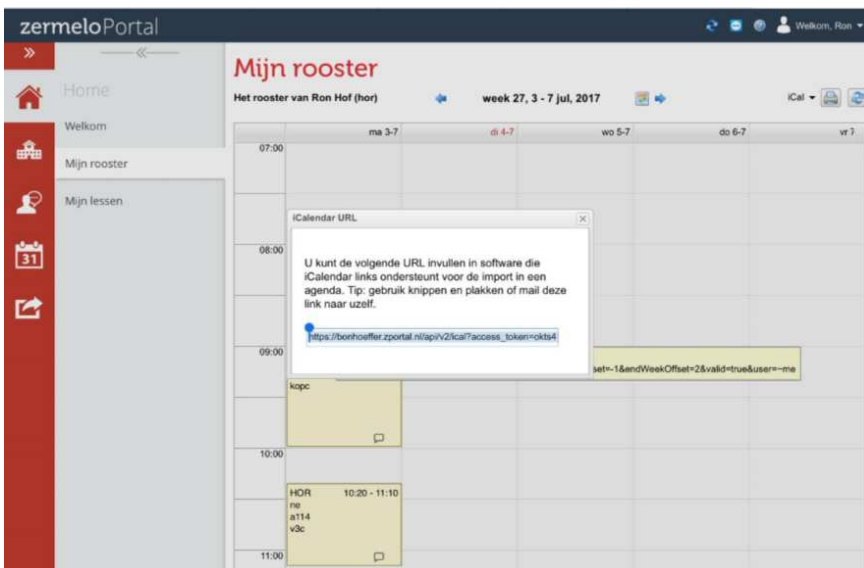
zermeloPortal

Welkom, Ron

»

«

Home

Welkom

Mijn rooster

Mijn lessen

31

Mijn rooster

Het rooster van Ron Hof (hor)

week 27, 3 - 7 jul, 2017

iCal

| | ma 3-7 | di 4-7 | wo 5-7 | do 6-7 | vr 7 |
|---|---|---|---|---|---|
| 07:00 | | | | | |
| 08:00 | | | | | |
| 09:00 | | | | | |
| 10:00 | | | | | |
| 11:00 | | | | | |

iCalendar URL

×

U kunt de volgende URL invullen in software die iCalendar links ondersteunt voor de import in een agenda. Tip: gebruik knippen en plakken of mail deze link naar uzelf.

https://bonhoeffer.zportal.nl/api/v2/ical?access_token=okts4

set=-1&endWeekOffset=2&valid=true&user=~me

kopc

HOR 10:20 - 11:10
ne
a114
v3c